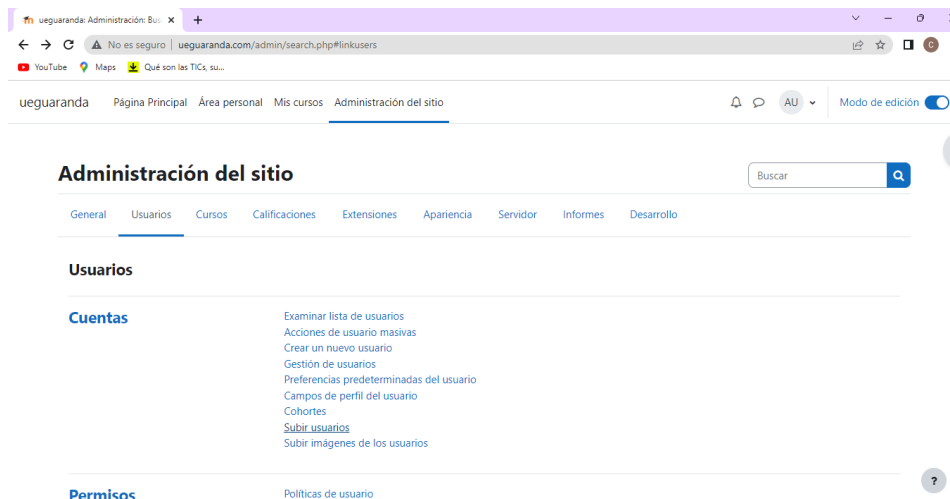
ueguaranda: Administración: Bus ×
+

No es seguro | ueguaranda.com/admin/search.php#linkusers

YouTube Maps Qué son las TICs, su...

ueguaranda Página Principal Área personal Mis cursos Administración del sitio

AU

Modo de edición

Administración del sitio

Buscar

General Usuarios Cursos Calificaciones Extensiones Apariencia Servidor Informes Desarrollo

Usuarios

Cuentas

Examinar lista de usuarios
Acciones de usuario masivas
Crear un nuevo usuario
Gestión de usuarios
Preferencias predeterminadas del usuario
Campos de perfil del usuario
Cohortes
Subir usuarios
Subir imágenes de los usuarios

Permisos

Políticas de usuario

?